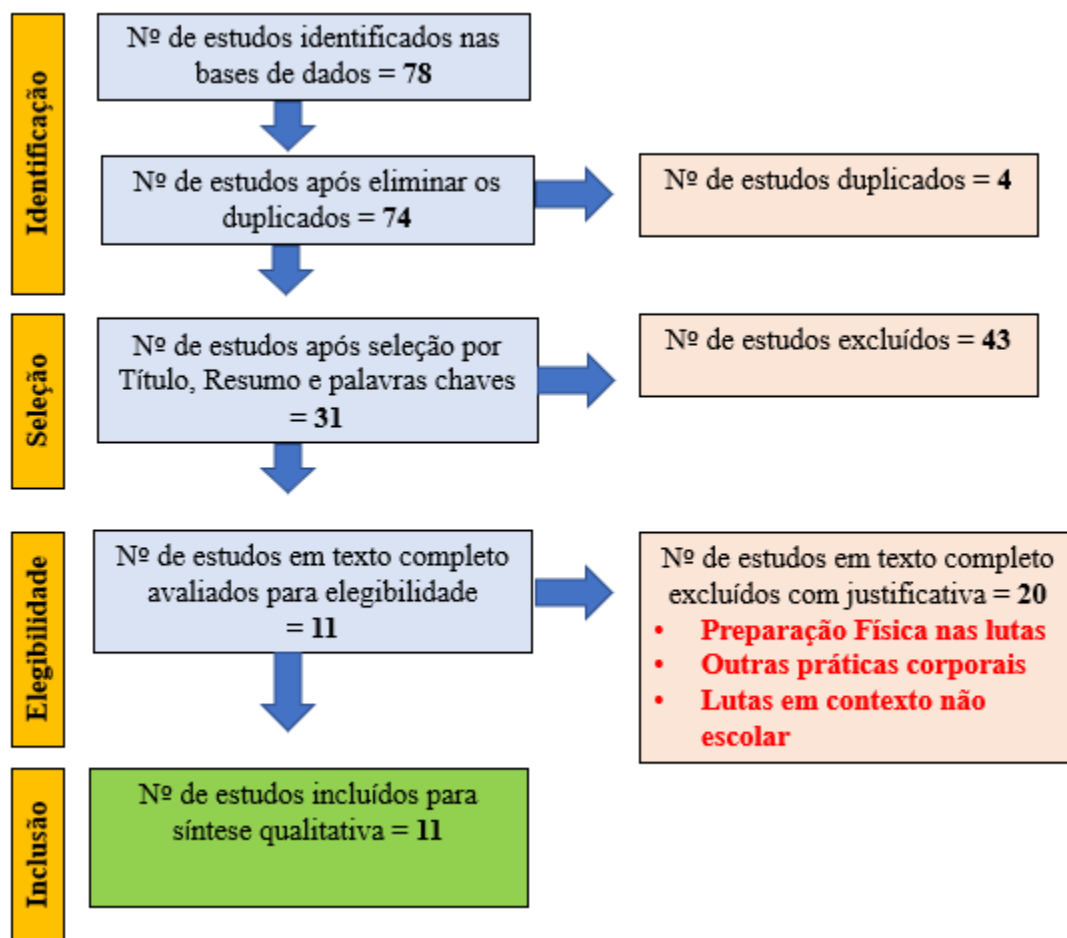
Identificação

Nº de estudos identificados nas bases de dados = **78**

Nº de estudos após eliminar os duplicados = **74**

Nº de estudos duplicados = **4**

Seleção

Nº de estudos após seleção por Título, Resumo e palavras chaves = **31**

Nº de estudos excluídos = **43**

Elegibilidade

Nº de estudos em texto completo avaliados para elegibilidade = **11**

Nº de estudos em texto completo excluídos com justificativa = **20**
- **Preparação Física nas lutas**
- **Outras práticas corporais**
- **Lutas em contexto não escolar**

Inclusão

Nº de estudos incluídos para síntese qualitativa = **11**